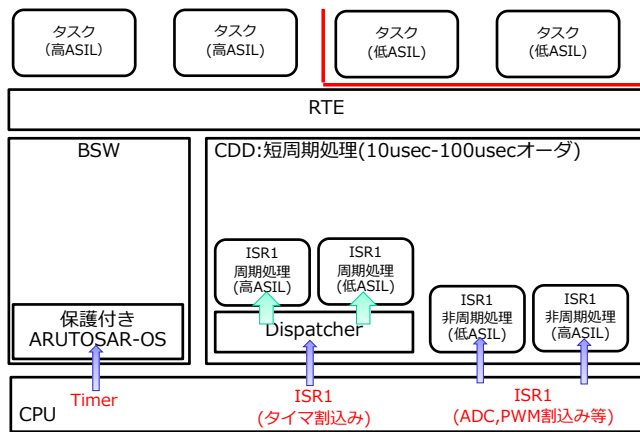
タスク
(高ASIL)

タスク
(高ASIL)

タスク
(低ASIL)

タスク
(低ASIL)

RTE

BSW

CDD:短周期処理(10usec-100usecオーダ)

ISR1
周期処理
(高ASIL)

ISR1
周期処理
(低ASIL)

ISR1
非周期処理
(低ASIL)

ISR1
非周期処理
(高ASIL)

保護付き
ARUTOSAR-OS

Dispatcher

Timer

ISR1
(タイマ割込み)

ISR1
(ADC,PWM割込み等)

CPU